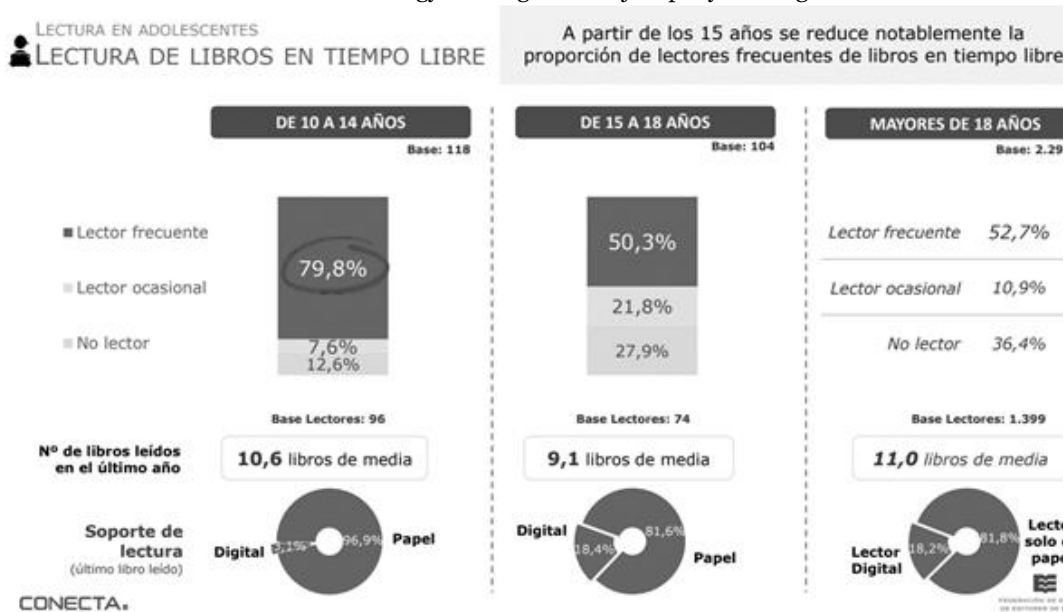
LECTURA EN ADOLESCENTES
LECTURA DE LIBROS EN TIEMPO LIBRE

A partir de los 15 años se reduce notablemente la proporción de lectores frecuentes de libros en tiempo libre

DE 10 A 14 AÑOS
Base: 118

Lector frecuente
Lector ocasional
No lector

79,8%
7,6%
12,6%

Base Lectores: 96

Nº de libros leídos en el último año

10,6 libros de media

Soporte de lectura
(último libro leído)

Digital 3,1%
96,9% Papel

DE 15 A 18 AÑOS
Base: 104

50,3%
21,8%
27,9%

Base Lectores: 74

9,1 libros de media

Digital 18,4%
81,6% Papel

MAYORES DE 18 AÑOS
Base: 2.29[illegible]

Lector frecuente 52,7%
Lector ocasional 10,9%
No lector 36,4%

Base Lectores: 1.399

11,0 libros de media

Lector Digital 18,2%
81,8% Lect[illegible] solo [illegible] pape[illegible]

CONECTA.